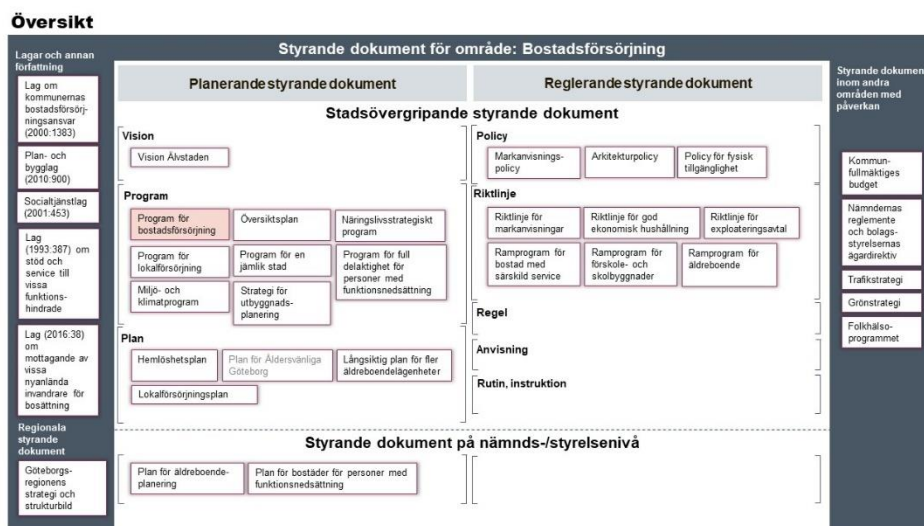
Översikt

Lagar och annan författning

Lag om kommunernas bostadsförsörjningsansvar (2000:1383)

Plan- och bygglag (2010:900)

Socialtjänstlag (2001:453)

Lag (1993:387) om stöd och service till vissa funktionshindrade

Lag (2016:38) om mottagande av vissa nyanlända invandrare för bosättning

Regionala styrande dokument

Göteborgsregionens strategi och strukturbild

Styrande dokument för område: Bostadsförsörjning

Planerande styrande dokument

Reglerande styrande dokument

Stadsövergripande styrande dokument

Vision

Vision Älvstaden

Program

Program för bostadsförsörjning

Översiktsplan

Näringslivsstrategiskt program

Program för lokalförsörjning

Program för en jämlik stad

Program för full delaktighet för personer med funktionsnedsättning

Miljö- och klimatprogram

Strategi för utbyggnadsplanering

Plan

Hemlöshetsplan

Plan för Äldersvänliga Göteborg

Långsiktig plan för fler äldreboendelägenheter

Lokalförsörjningsplan

Policy

Markanvisningspolicy

Arkitekturpolicy

Policy för fysisk tillgänglighet

Riktlinje

Riktlinje för markanvisningar

Riktlinje för god ekonomisk hushållning

Riktlinje för exploateringsavtal

Ramprogram för bostad med särskild service

Ramprogram för förskole- och skolbyggnader

Ramprogram för äldreboende

Regel

Anvisning

Rutin, instruktion

Styrande dokument på nämnds-/styrelsenivå

Plan för äldreboendeplanering

Plan för bostäder för personer med funktionsnedsättning

Styrande dokumen inom andra områden med påverkan

Kommunfullmäktiges budget

Nämndernas reglemente och bolagsstyrelsernas ägardirektiv

Trafikstrategi

Grönstrategi

Folkhälsoprogrammet